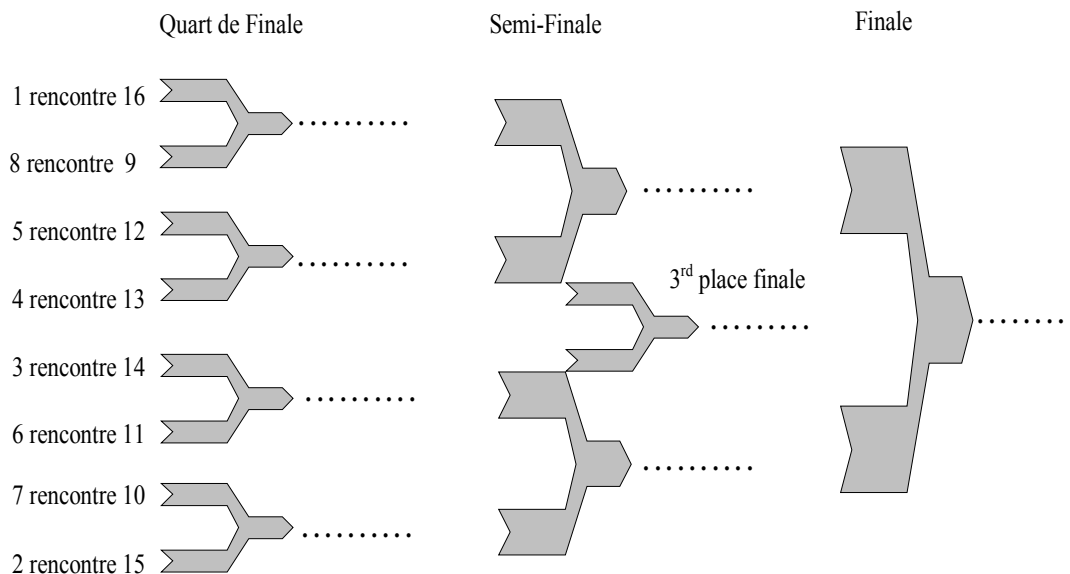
Quart de Finale

Semi-Finale

Finale

1 rencontre 16

..........

8 rencontre 9

..........

5 rencontre 12

..........

4 rencontre 13

$3^{rd}$ place finale

..........

3 rencontre 14

..........

6 rencontre 11

........

..........

7 rencontre 10

..........

2 rencontre 15